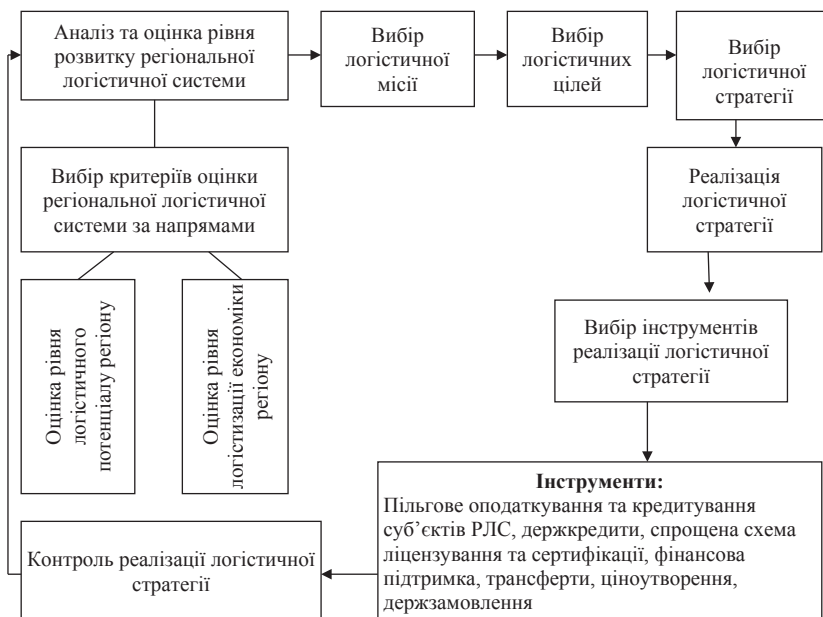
Аналіз та оцінка рівня розвитку регіональної логістичної системи

Вибір логістичної місії

Вибір логістичних цілей

Вибір логістичної стратегії

Вибір критеріїв оцінки регіональної логістичної системи за напрямами

Реалізація логістичної стратегії

Оцінка рівня логістичного потенціалу регіону

Оцінка рівня логістизації економіки регіону

Вибір інструментів реалізації логістичної стратегії

**Інструменти:**
Пільгове оподаткування та кредитування суб'єктів РЛС, держкредити, спрощена схема ліцензування та сертифікації, фінансова підтримка, трансферти, ціноутворення, держзамовлення

Контроль реалізації логістичної стратегії